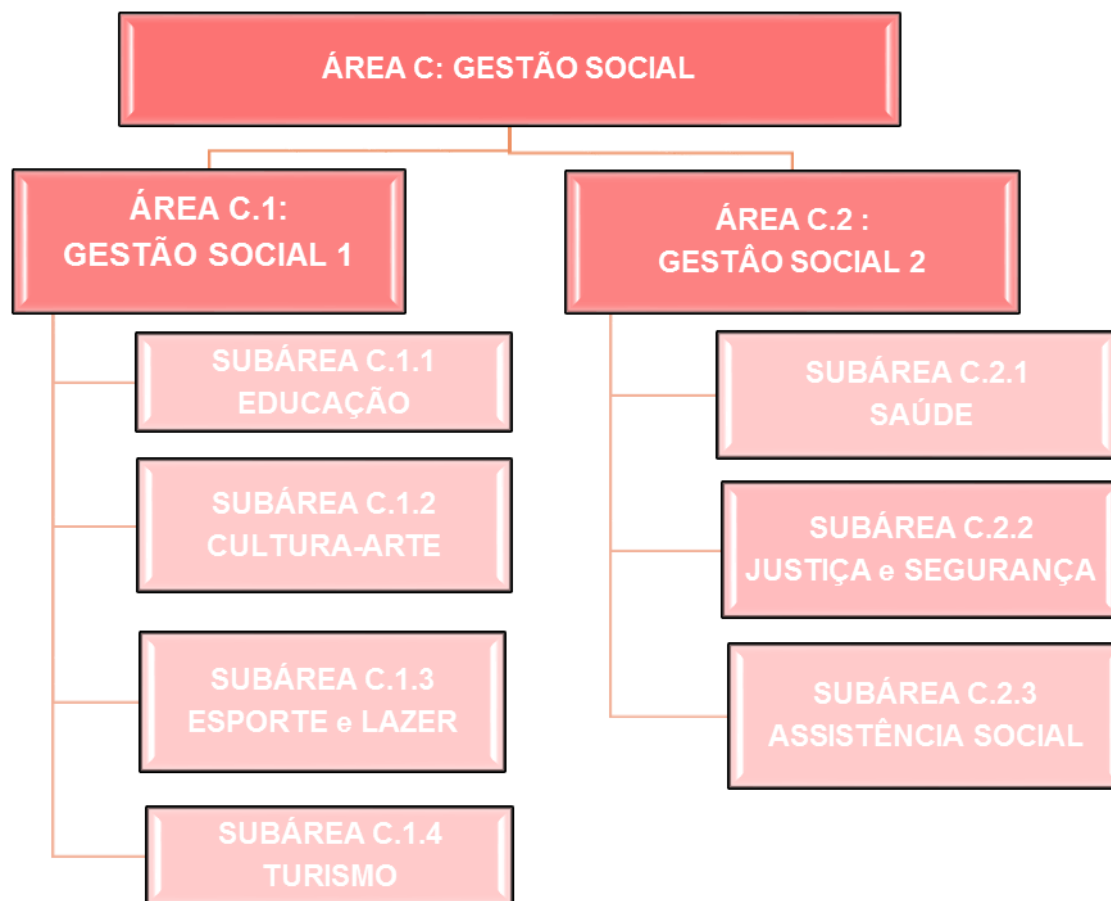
ÁREA C: GESTÃO SOCIAL

ÁREA C.1:
GESTÃO SOCIAL 1

SUBÁREA C.1.1
EDUCAÇÃO

SUBÁREA C.1.2
CULTURA-ARTE

SUBÁREA C.1.3
ESPORTE e LAZER

SUBÁREA C.1.4
TURISMO

ÁREA C.2 :
GESTÂO SOCIAL 2

SUBÁREA C.2.1
SAÚDE

SUBÁREA C.2.2
JUSTIÇA e SEGURANÇA

SUBÁREA C.2.3
ASSISTÊNCIA SOCIAL